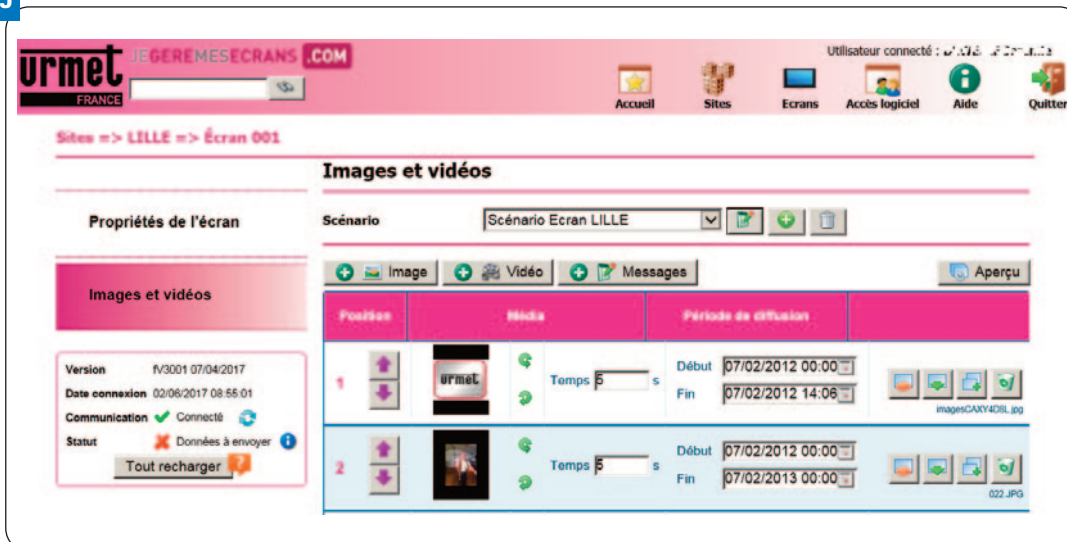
5

urmet FRANCE JEGEREMESECRANS .COM

Utilisateur connecté : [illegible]

Accueil Sites Ecrans Accès logiciel Aide Quitter

Sites => LILLE => Écran 001

Propriétés de l'écran

Images et vidéos

| Version | fV3001 07/04/2017 |
|---|---|
| Date connexion | 02/06/2017 08:55:01 |
| Communication | Connecté |
| Statut | Données à envoyer |

Tout recharger

Images et vidéos

Scénario Scénario Ecran LILLE

Image Vidéo Messages Aperçu

| Position | Média | Période de diffusion | |
|---|---|---|---|
| 1 | urmet | Temps 5 s Début 07/02/2012 00:00 Fin 07/02/2012 14:06 | imagesCAXY4DSL.jpg |
| 2 | | Temps 5 s Début 07/02/2012 00:00 Fin 07/02/2013 00:00 | 022.JPG |